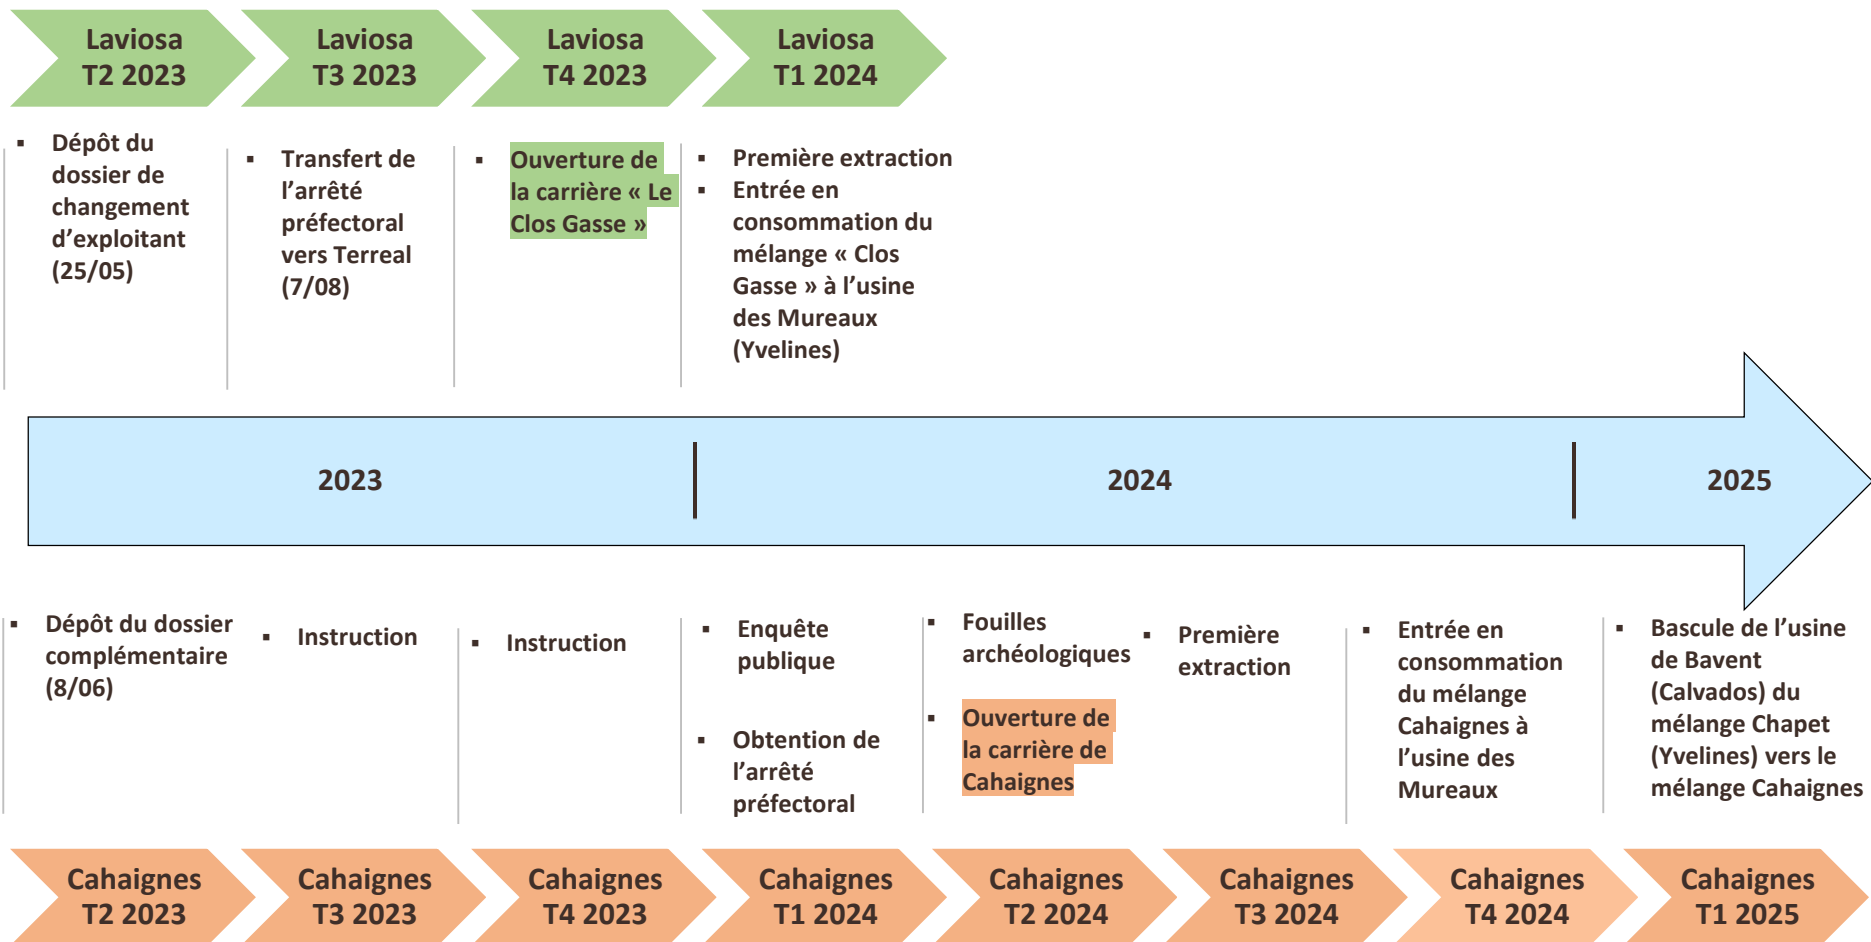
Laviosa T2 2023

Laviosa T3 2023

Laviosa T4 2023

Laviosa T1 2024

▪ Dépôt du dossier de changement d'exploitant (25/05)

▪ Transfert de l'arrêté préfectoral vers Terreal (7/08)

▪ Ouverture de la carrière « Le Clos Gasse »

▪ Première extraction
▪ Entrée en consommation du mélange « Clos Gasse » à l'usine des Mureaux (Yvelines)

2023

2024

2025

▪ Dépôt du dossier complémentaire (8/06)

▪ Instruction

▪ Instruction

▪ Enquête publique

▪ Obtention de l'arrêté préfectoral

▪ Fouilles archéologiques

▪ Ouverture de la carrière de Cahaignes

▪ Première extraction

▪ Entrée en consommation du mélange Cahaignes à l'usine des Mureaux

▪ Bascule de l'usine de Bavent (Calvados) du mélange Chapet (Yvelines) vers le mélange Cahaignes

Cahaignes T2 2023

Cahaignes T3 2023

Cahaignes T4 2023

Cahaignes T1 2024

Cahaignes T2 2024

Cahaignes T3 2024

Cahaignes T4 2024

Cahaignes T1 2025